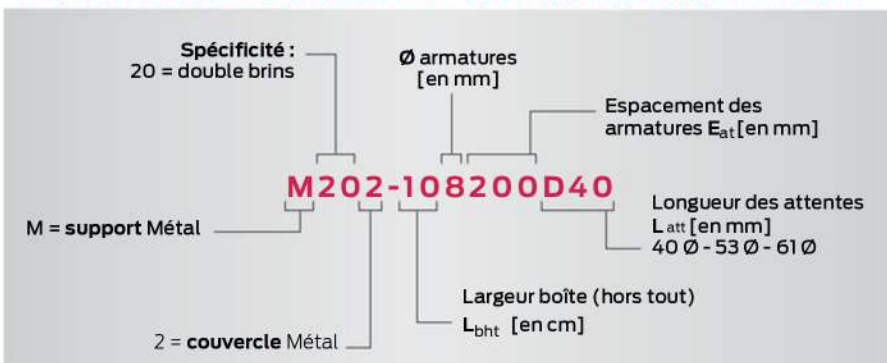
Spécificité :
20 = double brins

Ø armatures
[en mm]

Espacement des armatures $E_{at}$ [en mm]

M202-108200D40

Longueur des attentes
$L_{att}$ [en mm]
40 Ø - 53 Ø - 61 Ø

M = support Métal

Largeur boîte (hors tout)
$L_{bht}$ [en cm]

2 = couvercle Métal